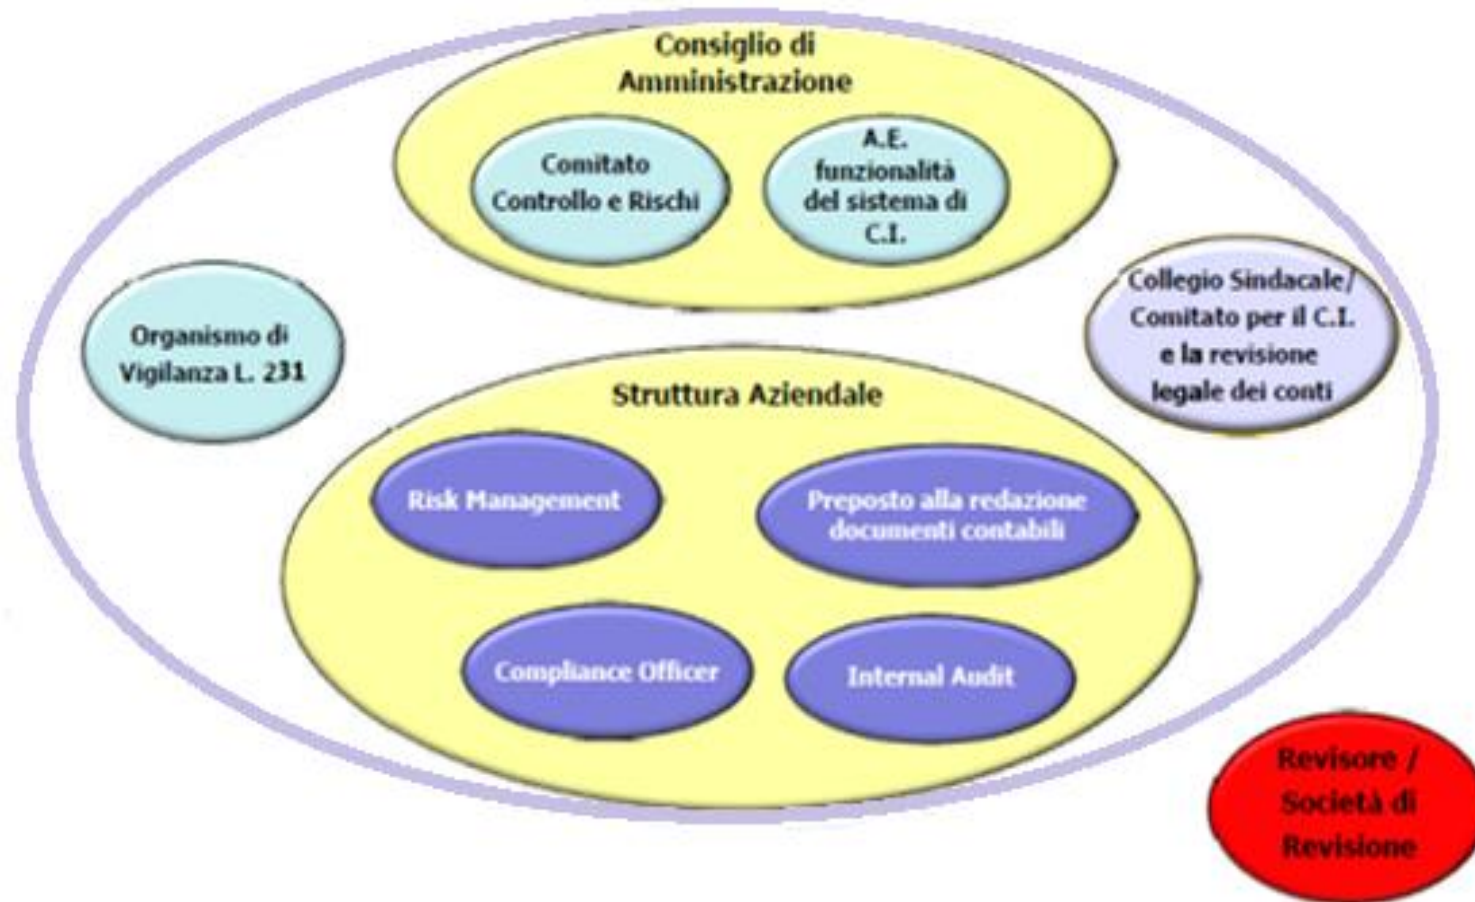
Consiglio di Amministrazione

Comitato Controllo e Rischi

A.E. funzionalità del sistema di C.I.

Organismo di Vigilanza L. 231

Collegio Sindacale/ Comitato per il C.I. e la revisione legale dei conti

Struttura Aziendale

Risk Management

Preposto alla redazione documenti contabili

Compliance Officer

Internal Audit

Revisore / Società di Revisione